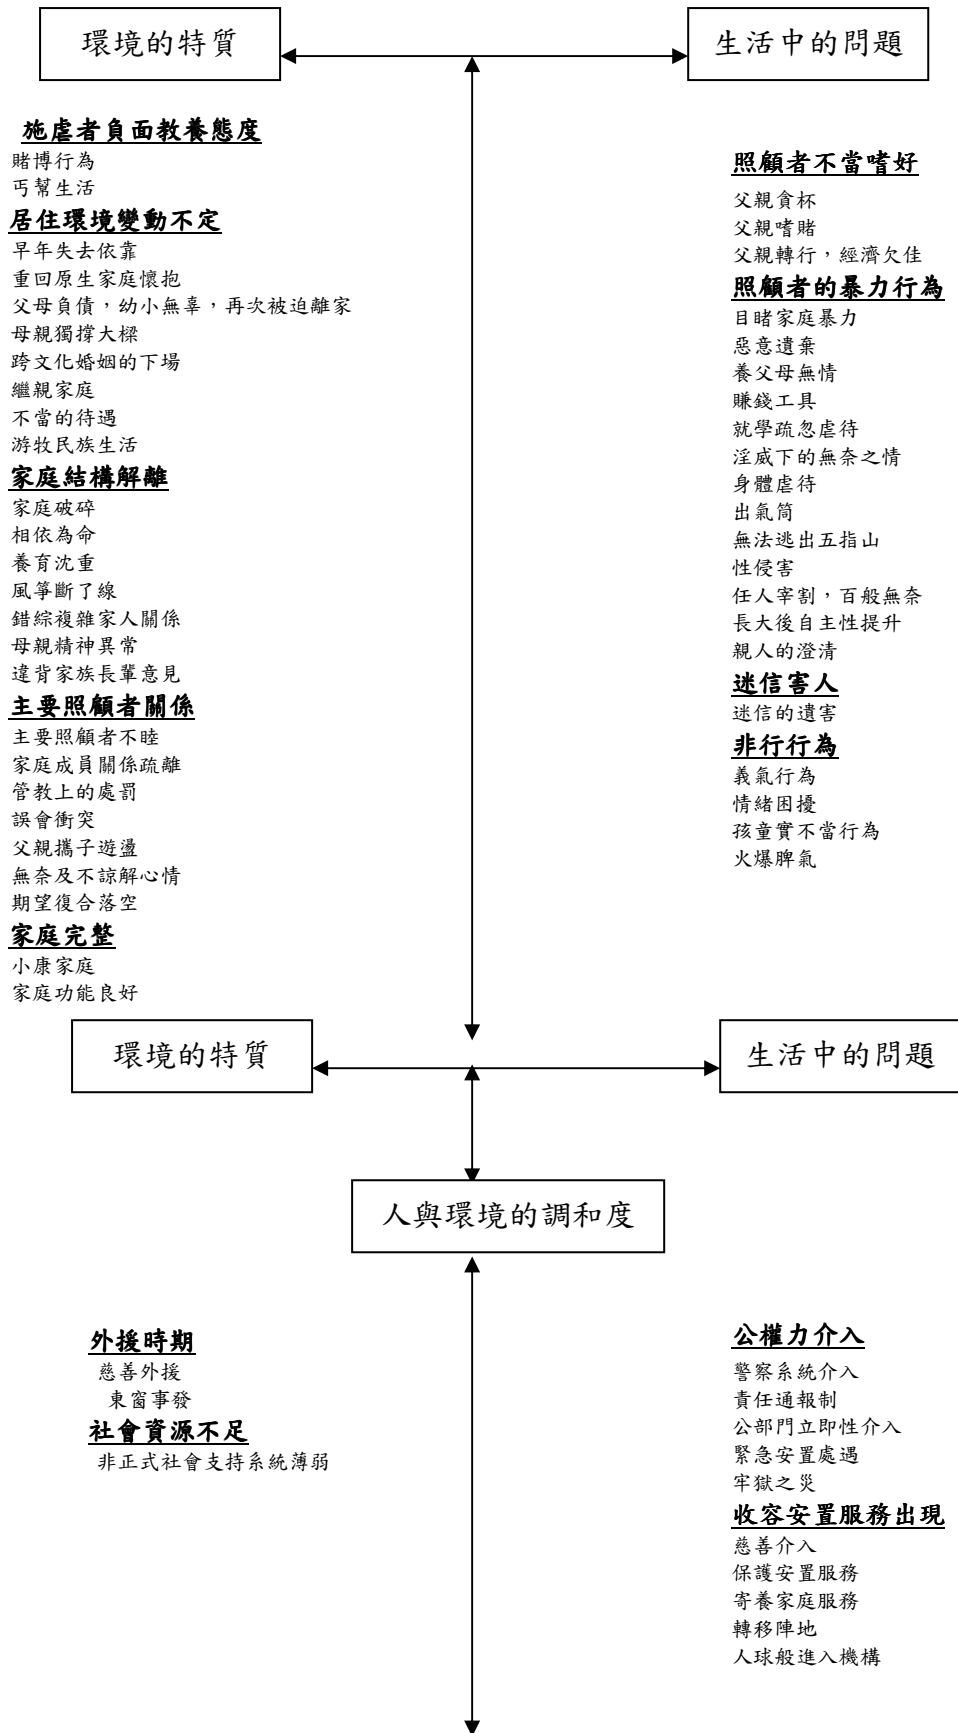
環境的特質

生活中的問題

施虐者負面教養態度
賭博行為
丐幫生活
居住環境變動不定
早年失去依靠
重回原生家庭懷抱
父母負債，幼小無辜，再次被迫離家
母親獨撐大樑
跨文化婚姻的下場
繼親家庭
不當的待遇
游牧民族生活
家庭結構解離
家庭破碎
相依為命
養育沈重
風箏斷了線
錯綜複雜家人關係
母親精神異常
違背家族長輩意見
主要照顧者關係
主要照顧者不睦
家庭成員關係疏離
管教上的處罰
誤會衝突
父親攜子遊盪
無奈及不諒解心情
期望復合落空
家庭完整
小康家庭
家庭功能良好

照顧者不當嗜好
父親貪杯
父親嗜賭
父親轉行，經濟欠佳
照顧者的暴力行為
目睹家庭暴力
惡意遺棄
養父母無情
賺錢工具
就學疏忽虐待
淫威下的無奈之情
身體虐待
出氣筒
無法逃出五指山
性侵害
任人宰割，百般無奈
長大後自主性提升
親人的澄清
迷信害人
迷信的遺害
非行行為
義氣行為
情緒困擾
孩童實不當行為
火爆脾氣

環境的特質

生活中的問題

人與環境的調和度

外援時期
慈善外援
東窗事發
社會資源不足
非正式社會支持系統薄弱

公權力介入
警察系統介入
責任通報制
公部門立即性介入
緊急安置處遇
牢獄之災
收容安置服務出現
慈善介入
保護安置服務
寄養家庭服務
轉移陣地
人球般進入機構